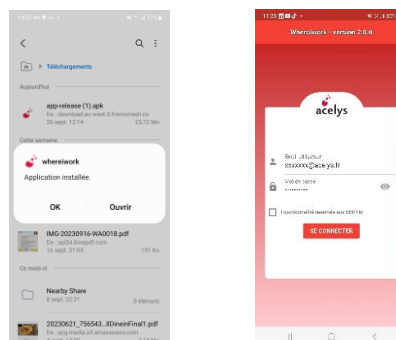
14:07 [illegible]

Téléchargements

Aujourd'hui

app-release (1).apk
De : download.eu-west-3.fromsmash.co
20 sept. 13:14

Cette semaine

whereiwork
Application installée.

OK
Ouvrir

IMG-20230916-WA0018.pdf
De : api34.ilovepdf.com
16 sept. 21:05
191 Ko

Ce mois-ci

Nearby Share
8 sept. 22:21
0 élément

20230621_756543...IlDineinFinal1.pdf
De : app-media.s3.amazonaws.com
5 sept. 16:05

11:23

Whereiwork - version 2.0.0

acelys

Email utilisateur
xxxxxxx@acelys.fr

Mot de passe

Fonctionnalité réservée aux SRV/M

SE CONNECTER